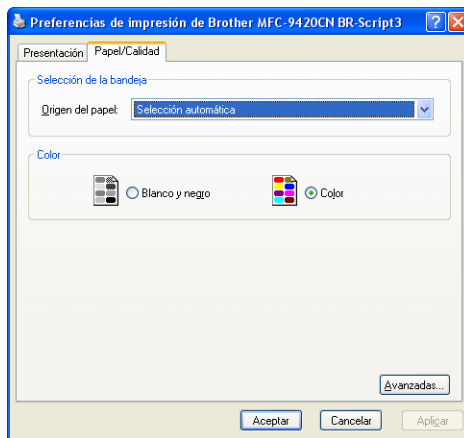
Preferencias de impresión de Brother MFC-9420CN BR-Script3

Presentación | Papel/Calidad

Selección de la bandeja

Origen del papel: Selección automática

Color

Blanco y negro

Color

Avanzadas...

Aceptar | Cancelar | Aplicar